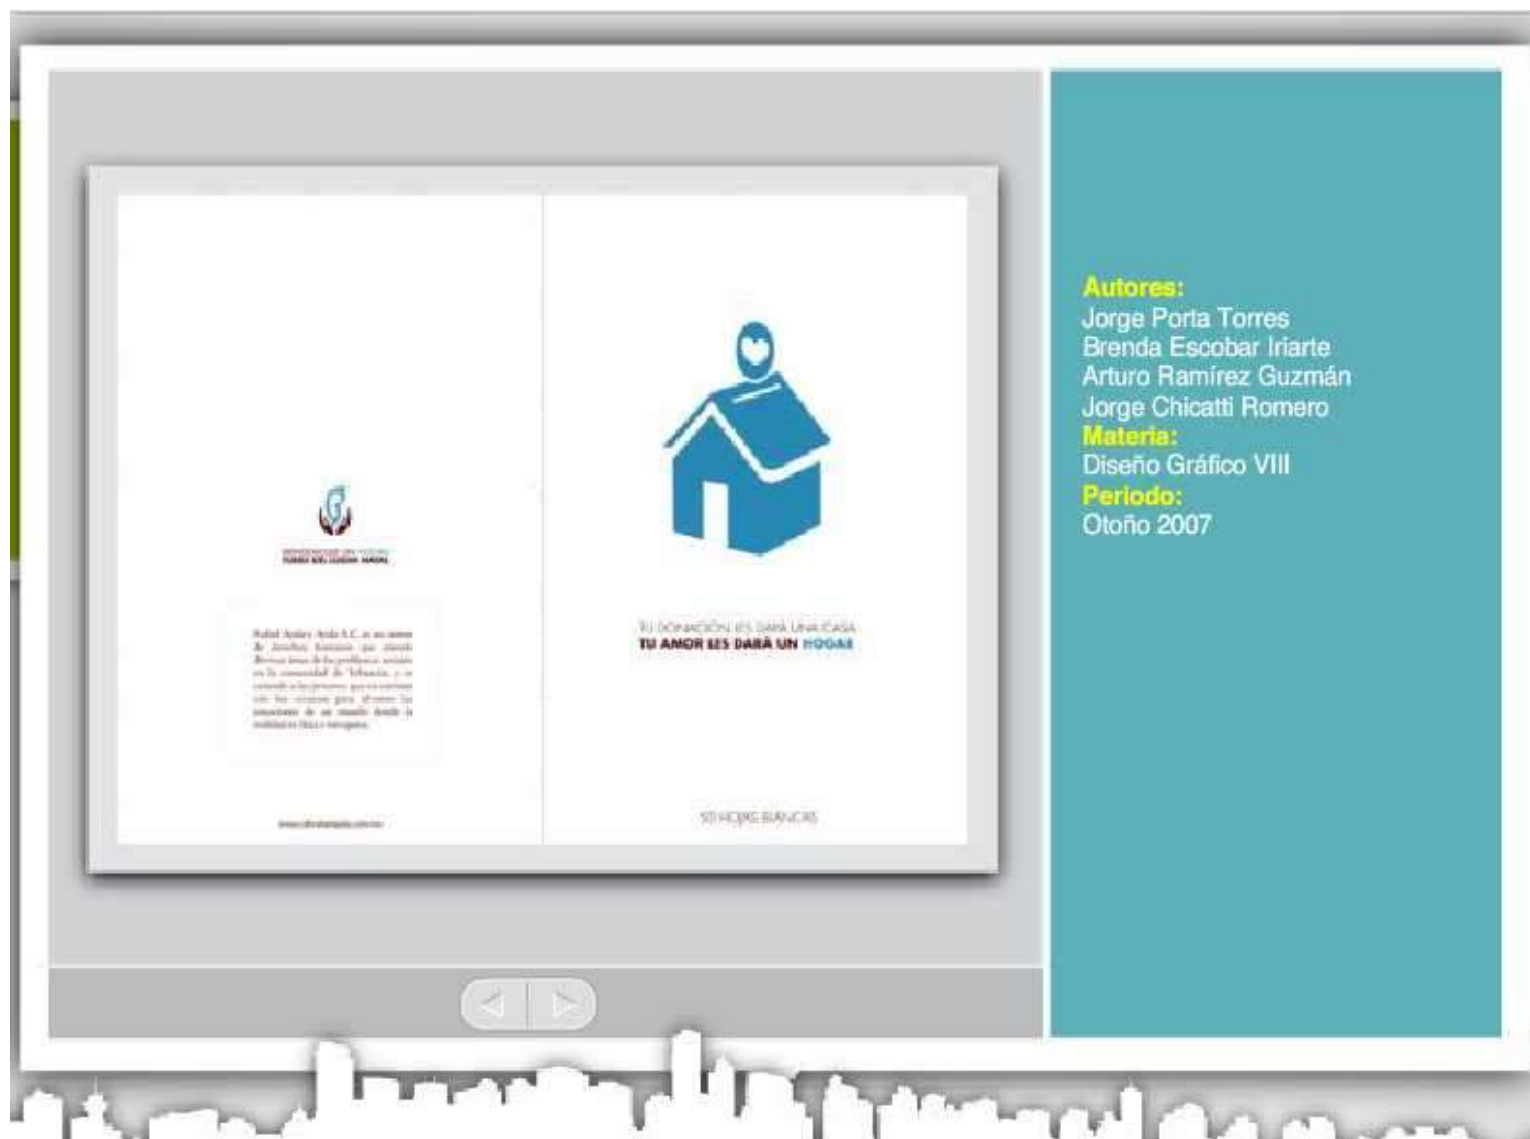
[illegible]

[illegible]

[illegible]

TU DONACIÓN LES DARÁ UNA CASA
TU AMOR LES DARÁ UN HOGAR

50 HOJAS BLANCAS

Autores:
Jorge Porta Torres
Brenda Escobar Iriarte
Arturo Ramírez Guzmán
Jorge Chicatti Romero
Materia:
Diseño Gráfico VIII
Periodo:
Otoño 2007